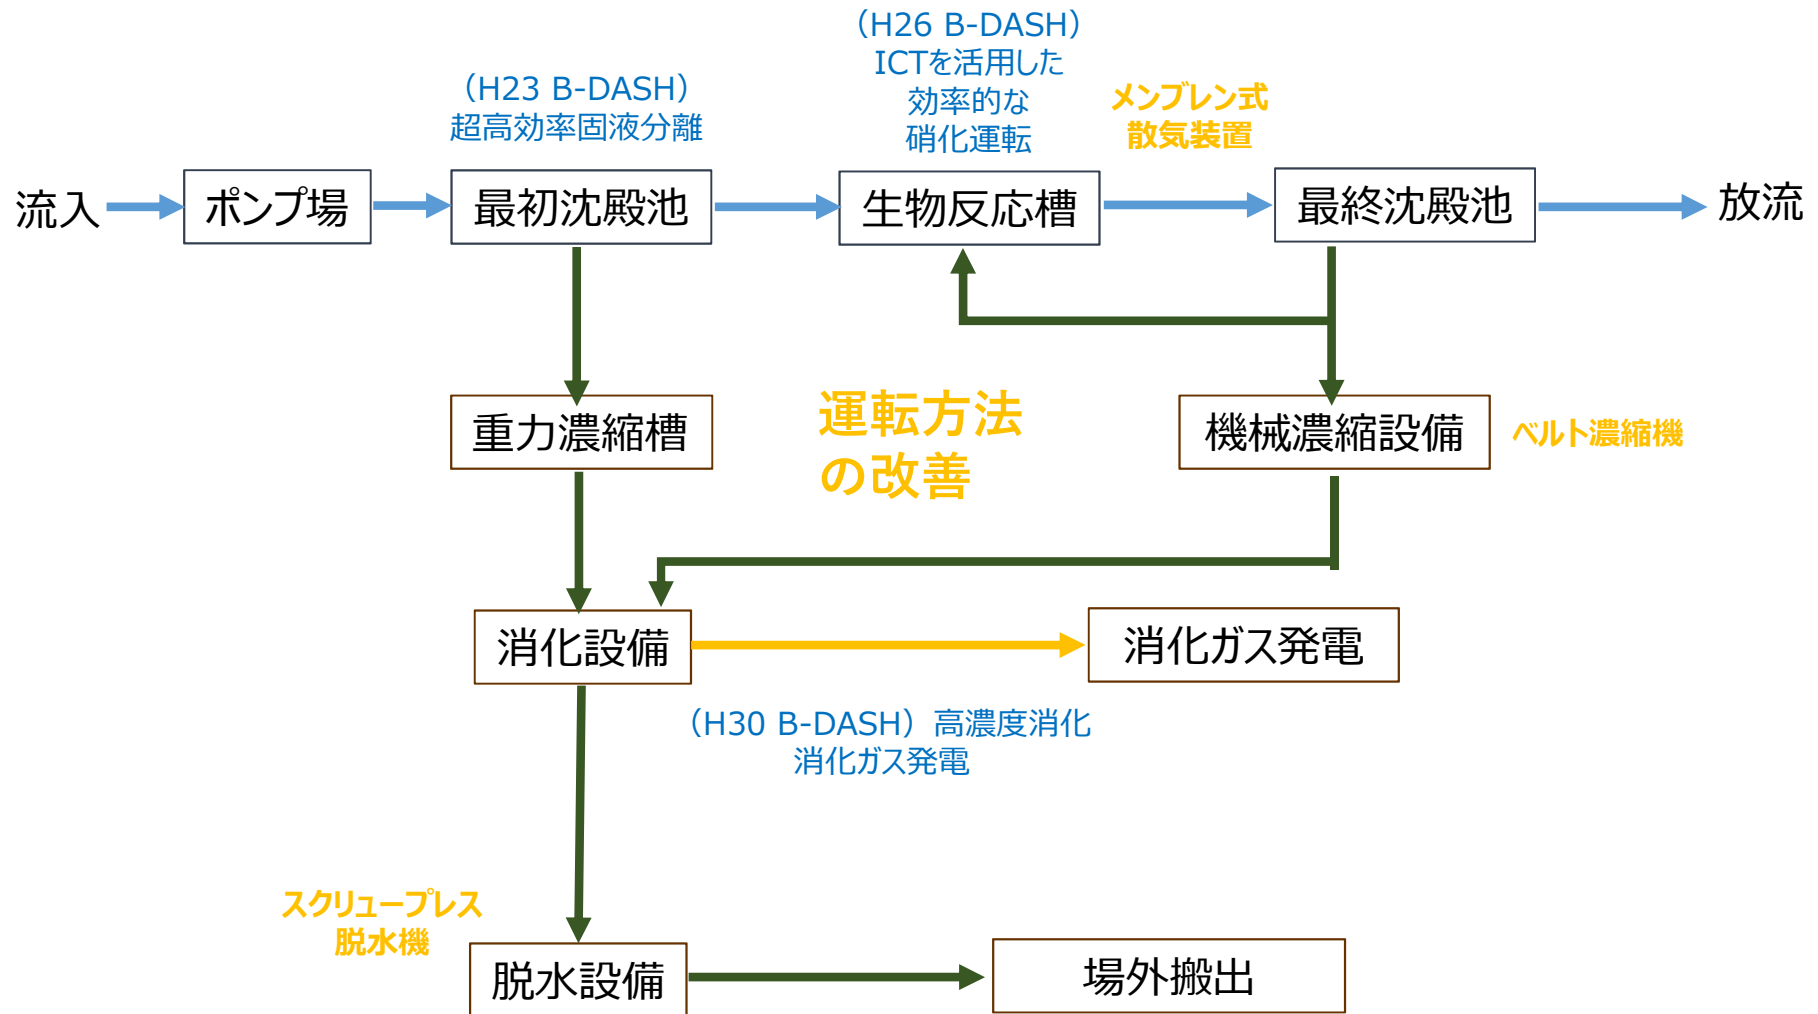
（H26 B-DASH）
ICTを活用した
効率的な
硝化運転

（H23 B-DASH）
超高効率固液分離

メンブレン式
散気装置

流入

ポンプ場

最初沈殿池

生物反応槽

最終沈殿池

放流

重力濃縮槽

運転方法
の改善

機械濃縮設備

ベルト濃縮機

消化設備

消化ガス発電

（H30 B-DASH）高濃度消化
消化ガス発電

スクリュープレス
脱水機

脱水設備

場外搬出